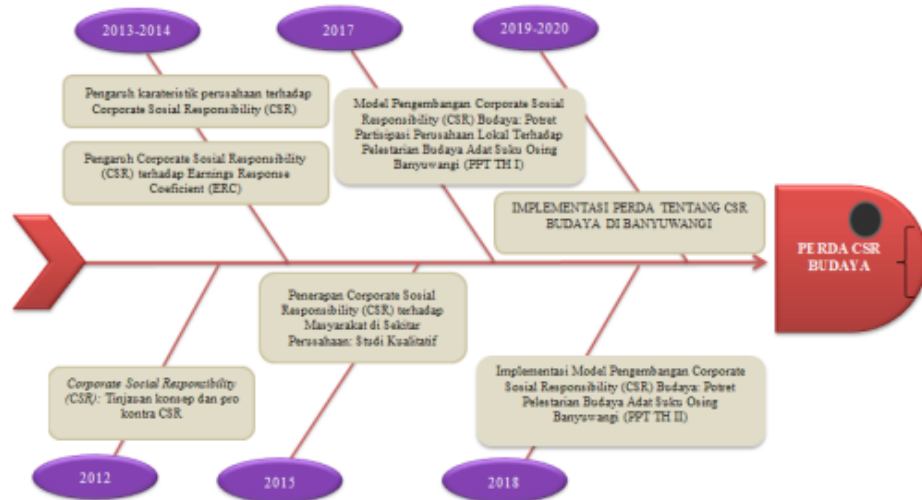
2013-2014

2017

2019-2020

Pengaruh karateristik perusahaan terhadap Corporate Sosial Responsibility (CSR)

Pengaruh Corporate Sosial Responsibility (CSR) terhadap Earnings Response Coeficient (ERC)

Model Pengembangan Corporate Sosial Responsibility (CSR) Budaya: Potret Partisipasi Perusahaan Lokal Terhadap Pelestarian Budaya Adat Suku Osing Banyuwangi (PPT TH I)

IMPLEMENTASI PERDA TENTANG CSR BUDAYA DI BANYUWANGI

PERDA CSR BUDAYA

Penerapan Corporate Sosial Responsibility (CSR) terhadap Masyarakat di Sekitar Perusahaan: Studi Kualitatif

Corporate Social Responsibility (CSR): Tinjauan konsep dan pro kontra CSR

Implementasi Model Pengembangan Corporate Sosial Responsibility (CSR) Budaya: Potret Pelestarian Budaya Adat Suku Osing Banyuwangi (PPT TH II)

2012

2015

2018